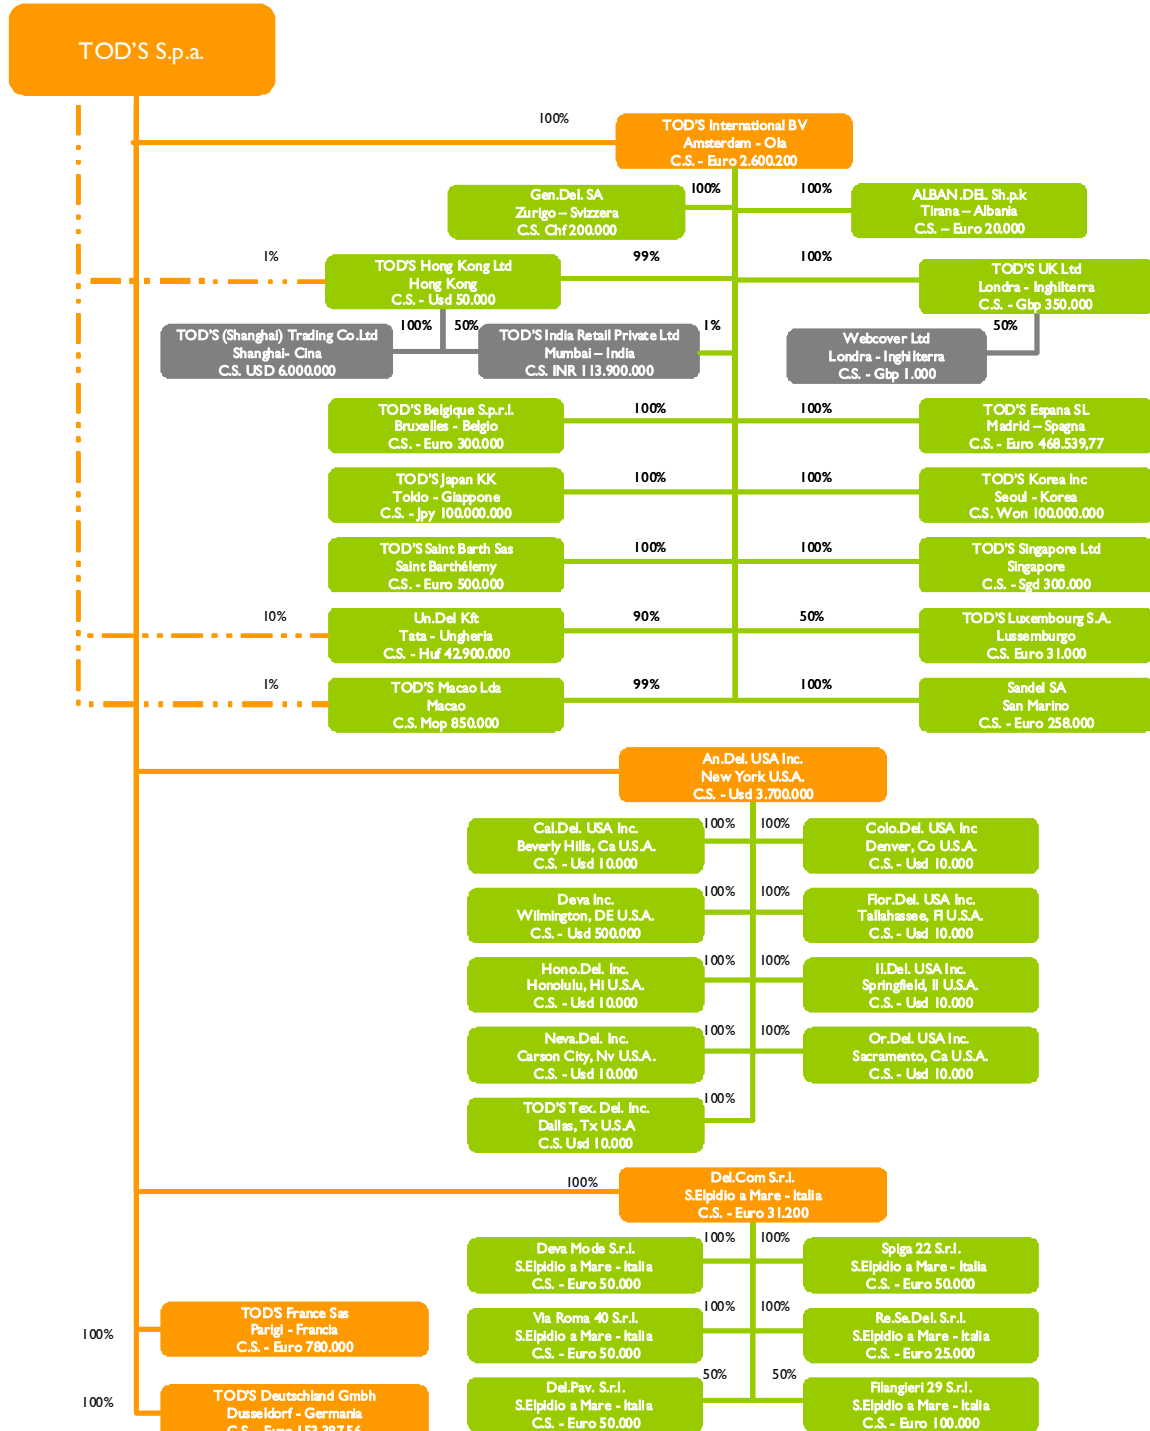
TOD'S S.p.a.

100%

TOD'S International BV
Amsterdam - Ola
C.S. - Euro 2.600.200

Gen.Del. SA
Zurigo – Svizzera
C.S. Chf 200.000

100%

100%

ALBAN.DEL Sh.p.k
Tirana – Albania
C.S. – Euro 20.000

1%

TOD'S Hong Kong Ltd
Hong Kong
C.S. - Usd 50.000

99%

100%

TOD'S UK Ltd
Londra - Inghilterra
C.S. - Gbp 350.000

TOD'S (Shanghai) Trading Co.Ltd
Shanghai- Cina
C.S. USD 6.000.000

100%

50%

TOD'S India Retail Private Ltd
Mumbai – India
C.S. INR 113.900.000

1%

Webcover Ltd
Londra - Inghilterra
C.S. - Gbp 1.000

50%

TOD'S Belgique S.p.r.l.
Bruxelles - Belgio
C.S. - Euro 300.000

100%

100%

TOD'S Espana SL
Madrid – Spagna
C.S. - Euro 468.539,77

TOD'S Japan KK
Tokio - Giappone
C.S. - Jpy 100.000.000

100%

100%

TOD'S Korea Inc
Seoul - Korea
C.S. Won 100.000.000

TOD'S Saint Barth Sas
Saint Barthélemy
C.S. - Euro 500.000

100%

100%

TOD'S Singapore Ltd
Singapore
C.S. - Sgd 300.000

10%

Un.Del Kft
Tata - Ungheria
C.S. - Huf 42.900.000

90%

50%

TOD'S Luxembourg S.A.
Lussemburgo
C.S. Euro 31.000

1%

TOD'S Macao Lda
Macao
C.S. Mop 850.000

99%

100%

Sandel SA
San Marino
C.S. - Euro 258.000

An.Del. USA Inc.
New York U.S.A.
C.S. - Usd 3.700.000

Cal.Del. USA Inc.
Beverly Hills, Ca U.S.A.
C.S. - Usd 10.000

100%

100%

Colo.Del. USA Inc
Denver, Co U.S.A.
C.S. - Usd 10.000

Deva Inc.
Wilmington, DE U.S.A.
C.S. - Usd 500.000

100%

100%

Flor.Del. USA Inc.
Tallahassee, Fl U.S.A.
C.S. - Usd 10.000

Hono.Del. Inc.
Honolulu, Hi U.S.A.
C.S. - Usd 10.000

100%

100%

Il.Del. USA Inc.
Springfield, Il U.S.A.
C.S. - Usd 10.000

Neva.Del. Inc.
Carson City, Nv U.S.A.
C.S. - Usd 10.000

100%

100%

Or.Del. USA Inc.
Sacramento, Ca U.S.A.
C.S. - Usd 10.000

TOD'S Tex. Del. Inc.
Dallas, Tx U.S.A
C.S. Usd 10.000

100%

100%

Del.Com S.r.l.
S.Elpidio a Mare - Italia
C.S. - Euro 31.200

Deva Mode S.r.l.
S.Elpidio a Mare - Italia
C.S. - Euro 50.000

100%

100%

Spiga 22 S.r.l.
S.Elpidio a Mare - Italia
C.S. - Euro 50.000

100%

TOD'S France Sas
Parigi - Francia
C.S. - Euro 780.000

Via Roma 40 S.r.l.
S.Elpidio a Mare - Italia
C.S. - Euro 50.000

100%

100%

Re.Se.Del. S.r.l.
S.Elpidio a Mare - Italia
C.S. - Euro 25.000

100%

TOD'S Deutschland Gmbh
Dusseldorf - Germania
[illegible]

Del.Pav. S.r.l.
S.Elpidio a Mare - Italia
C.S. - Euro 50.000

50%

50%

Filangieri 29 S.r.l.
S.Elpidio a Mare - Italia
C.S. - Euro 100.000